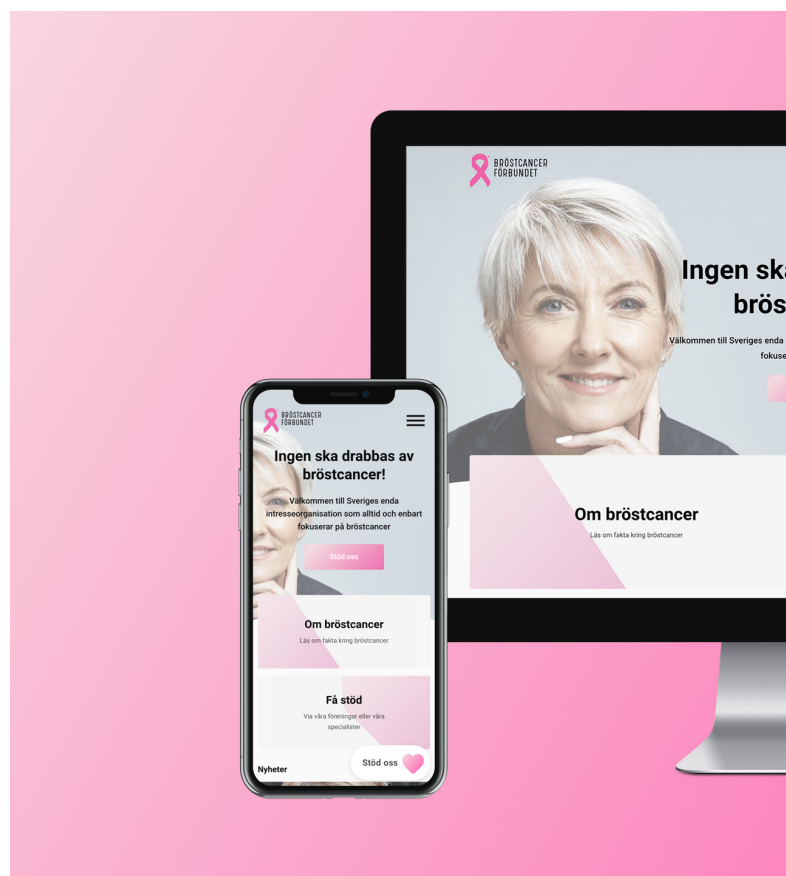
BRÖSTCANCER FÖRBUNDET

Ingen ska
brös

Välkommen till Sveriges enda
fokuse

Om bröstcancer

Läs om fakta kring bröstcancer

BRÖSTCANCER FÖRBUNDET

Ingen ska drabbas av bröstcancer!

Välkommen till Sveriges enda intresseorganisation som alltid och enbart fokuserar på bröstcancer

Stöd oss

Om bröstcancer

Läs om fakta kring bröstcancer

Få stöd

Via våra föreningar eller våra specialister

Nyheter

Stöd oss